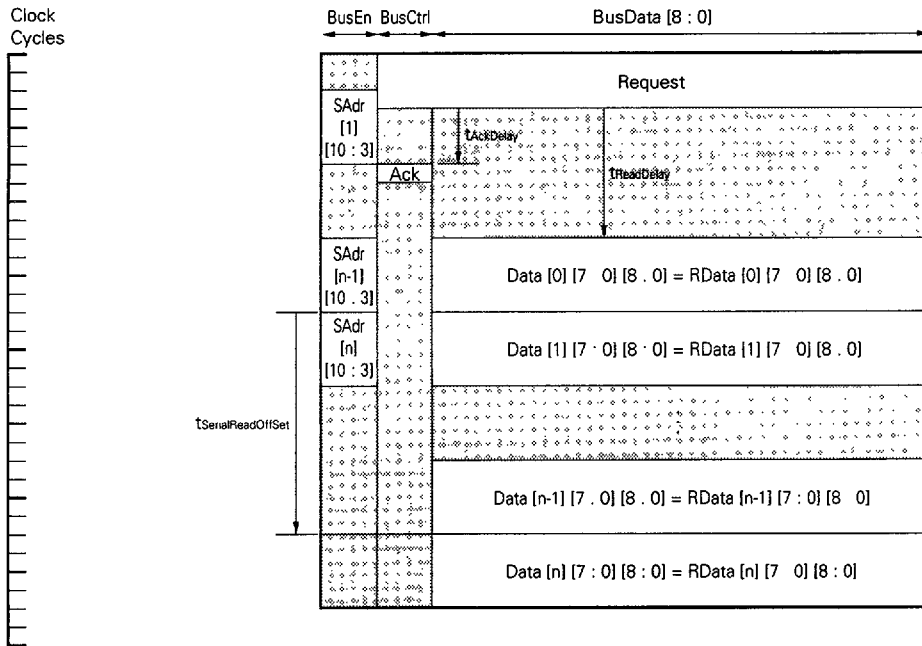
Clock Cycles

BusEn BusCtrl BusData [8 : 0]

Request

SAdr [1] [10 : 3]

$t_{AckDelay}$

$t_{ReadDelay}$

Ack

SAdr [n-1] [10 . 3]

Data [0] [7 0] [8 . 0] = RData [0] [7 0] [8 . 0]

SAdr [n] [10 : 3]

Data [1] [7 · 0] [8 · 0] = RData [1] [7 0] [8 . 0]

$t_{SerialReadOffSet}$

Data [n-1] [7 . 0] [8 . 0] = RData [n-1] [7 : 0] [8 0]

Data [n] [7 : 0] [8 : 0] = RData [n] [7 0] [8 : 0]